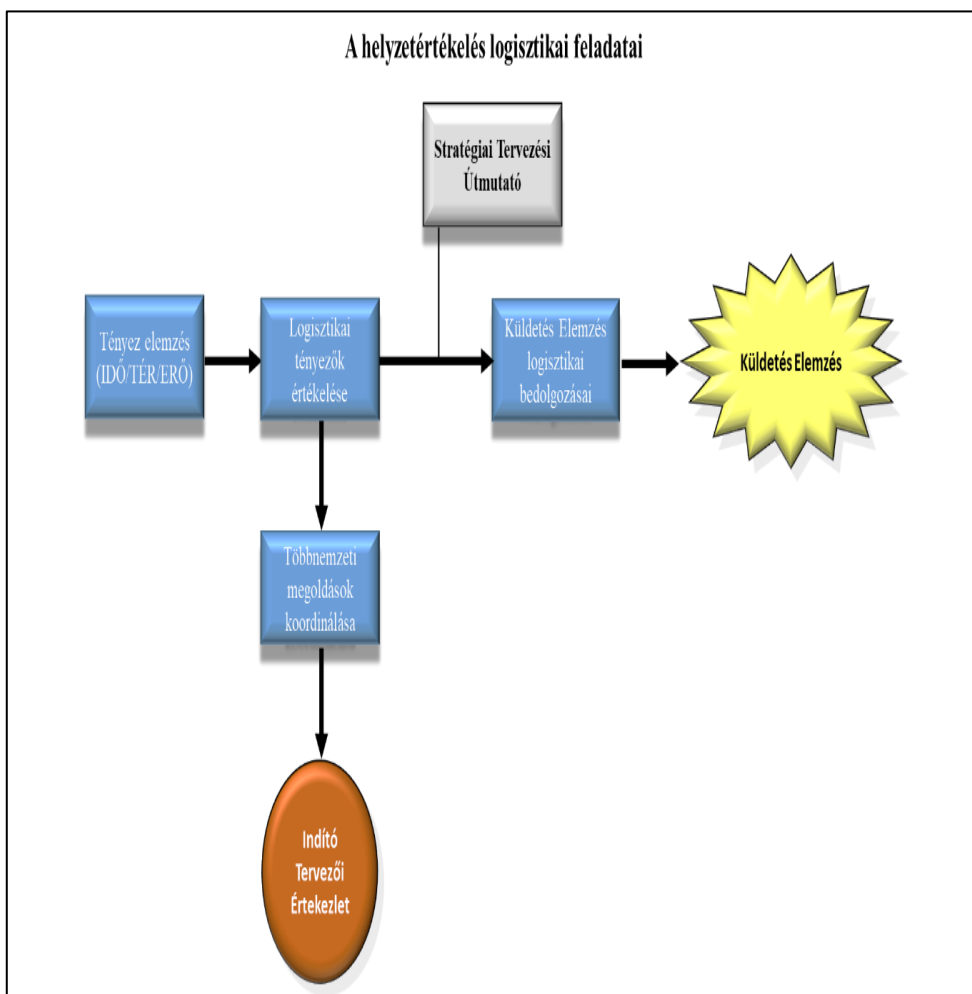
A helyzetértékelés logisztikai feladatai

Stratégiai Tervezési Útmutató

Tényez elemzés (IDŐ/TÉR/ERŐ)

Logisztikai tényezők értékelése

Küldetés Elemzés logisztikai bedolgozásai

Küldetés Elemzés

Többnemzeti megoldások koordinálása

Indító Tervezői Értekezlet